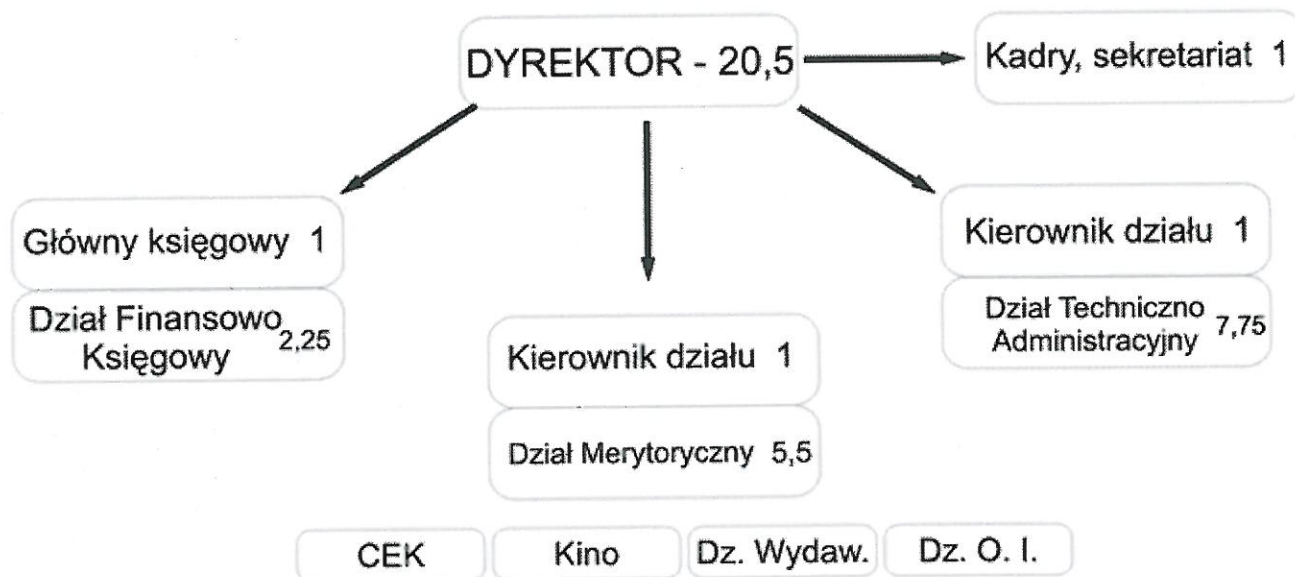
DYREKTOR - 20,5

Kadry, sekretariat 1

Główny księgowy 1

Dział Finansowo Księgowy 2,25

Kierownik działu 1

Dział Merytoryczny 5,5

Kierownik działu 1

Dział Techniczno Administracyjny 7,75

CEK

Kino

Dz. Wydaw.

Dz. O. I.